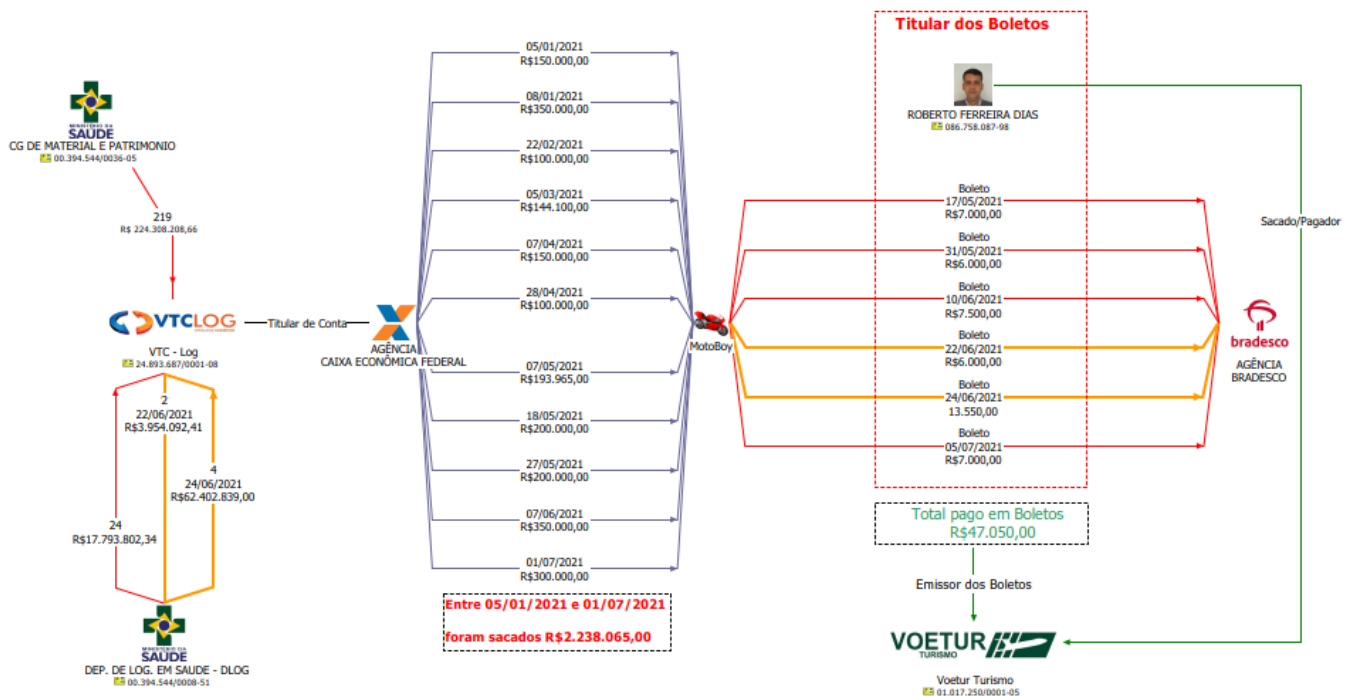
MINISTÉRIO DA SAÚDE
CG DE MATERIAL E PATRIMONIO
00.394.544/0036-05

219
R$ 224.308.208,66

VTCLOG
VTC - Log
24.893.687/0001-08

Titular de Conta

AGÊNCIA
CAIXA ECONÔMICA FEDERAL

2
22/06/2021
R$3.954.092,41

4
24/06/2021
R$62.402.839,00

24
R$17.793.802,34

MINISTÉRIO DA SAÚDE
DEP. DE LOG. EM SAUDE - DLOG
00.394.544/0008-51

05/01/2021
R$150.000,00

08/01/2021
R$350.000,00

22/02/2021
R$100.000,00

05/03/2021
R$144.100,00

07/04/2021
R$150.000,00

28/04/2021
R$100.000,00

07/05/2021
R$193.965,00

18/05/2021
R$200.000,00

27/05/2021
R$200.000,00

07/06/2021
R$350.000,00

01/07/2021
R$300.000,00

Entre 05/01/2021 e 01/07/2021
foram sacados R$2.238.065,00

MotoBoy

Titular dos Boletos

ROBERTO FERREIRA DIAS
086.758.087-98

Boleto
17/05/2021
R$7.000,00

Boleto
31/05/2021
R$6.000,00

Boleto
10/06/2021
R$7.500,00

Boleto
22/06/2021
R$6.000,00

Boleto
24/06/2021
13.550,00

Boleto
05/07/2021
R$7.000,00

Sacado/Pagador

bradesco
AGÊNCIA
BRADESCO

Total pago em Boletos
R$47.050,00

Emissor dos Boletos

VOETUR
TURISMO
Voetur Turismo
01.017.250/0001-05